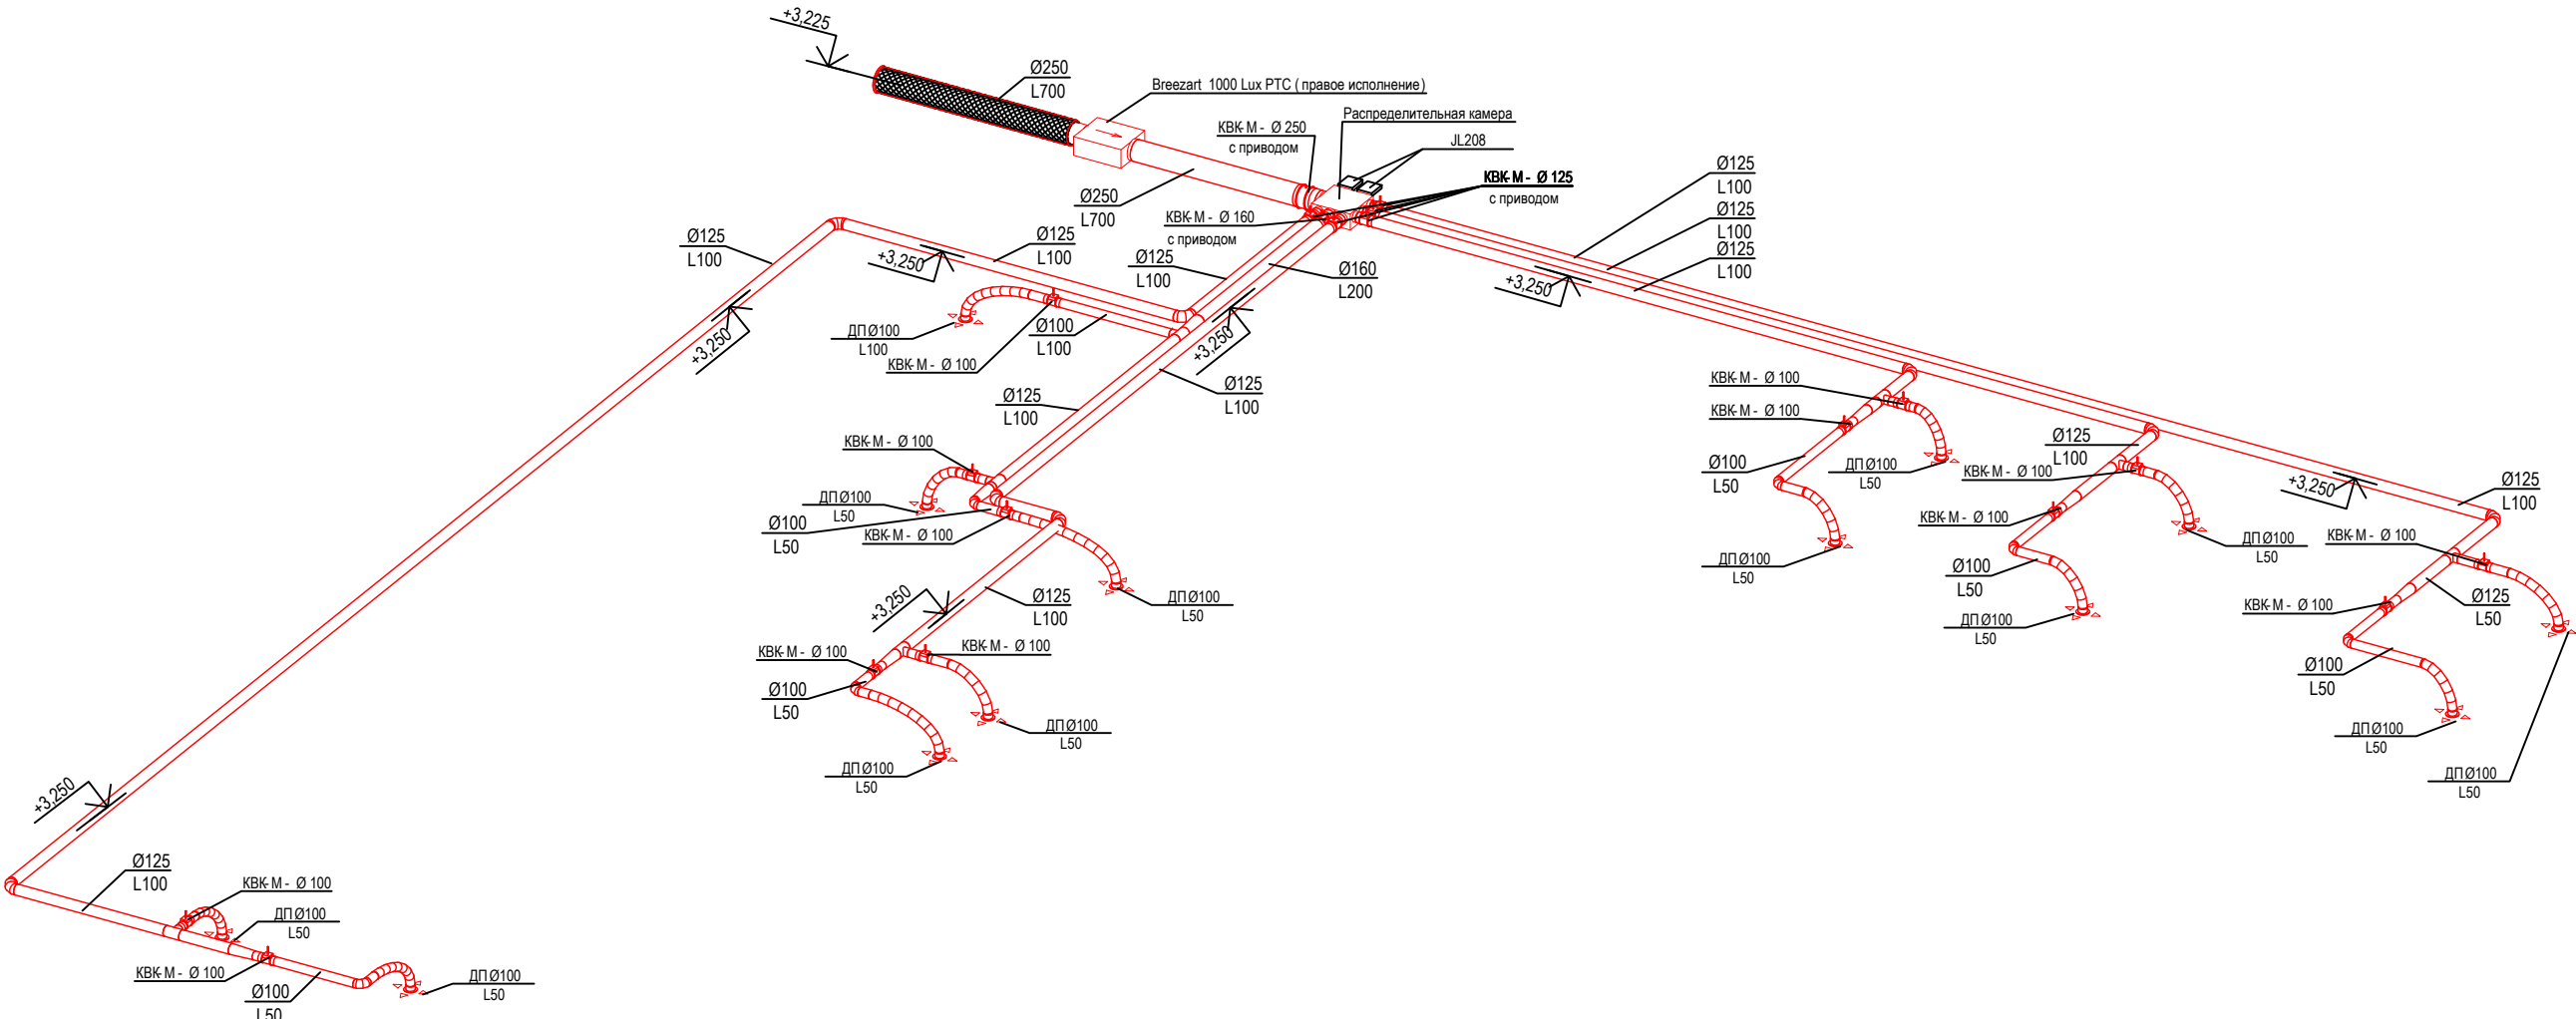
+3,225

Ø250
L700

Breezart 1000 Lux PTC ( правое исполнение)

Распределительная камера

КВК-М - Ø 250
с приводом

JL208

КВК-М - Ø 125
с приводом

Ø250
L700

КВК-М - Ø 160
с приводом

Ø125
L100

Ø125
L100

Ø125
L100

Ø125
L100

Ø125
L100

Ø125
L100

+3,250

Ø160
L200

+3,250

+3,250

ДПØ100
L100

Ø100
L100

КВК-М - Ø 100

+3,250

Ø125
L100

Ø125
L100

КВК-М - Ø 100

КВК-М - Ø 100

ДПØ100
L50

Ø100
L50

КВК-М - Ø 100

ДПØ100
L50

+3,250

Ø125
L100

ДПØ100
L50

КВК-М - Ø 100

КВК-М - Ø 100

Ø100
L50

ДПØ100
L50

ДПØ100
L50

КВК-М - Ø 100

Ø100
L50

ДПØ100
L50

Ø125
L100

КВК-М - Ø 100

+3,250

Ø125
L100

ДПØ100
L50

КВК-М - Ø 100

ДПØ100
L50

Ø100
L50

ДПØ100
L50

КВК-М - Ø 100

КВК-М - Ø 100

Ø125
L50

Ø100
L50

ДПØ100
L50

ДПØ100
L50

+3,250

Ø125
L100

КВК-М - Ø 100

ДПØ100
L50

КВК-М - Ø 100

Ø100
L50

ДПØ100
L50